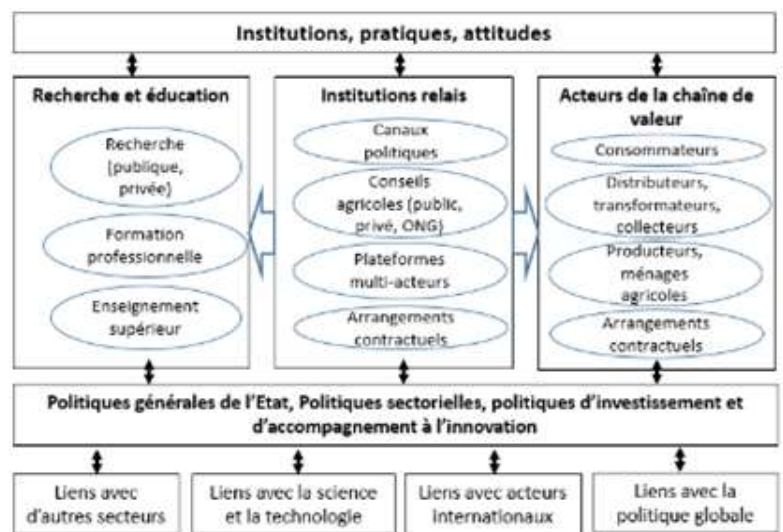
Institutions, pratiques, attitudes

Recherche et éducation

Recherche (publique, privée)

Formation professionnelle

Enseignement supérieur

Institutions relais

Canaux politiques

Conseils agricoles (public, privé, ONG)

Plateformes multi-acteurs

Arrangements contractuels

Acteurs de la chaîne de valeur

Consommateurs

Distributeurs, transformateurs, collecteurs

Producteurs, ménages agricoles

Arrangements contractuels

Politiques générales de l'Etat, Politiques sectorielles, politiques d'investissement et d'accompagnement à l'innovation

Liens avec d'autres secteurs

Liens avec la science et la technologie

Liens avec acteurs internationaux

Liens avec la politique globale